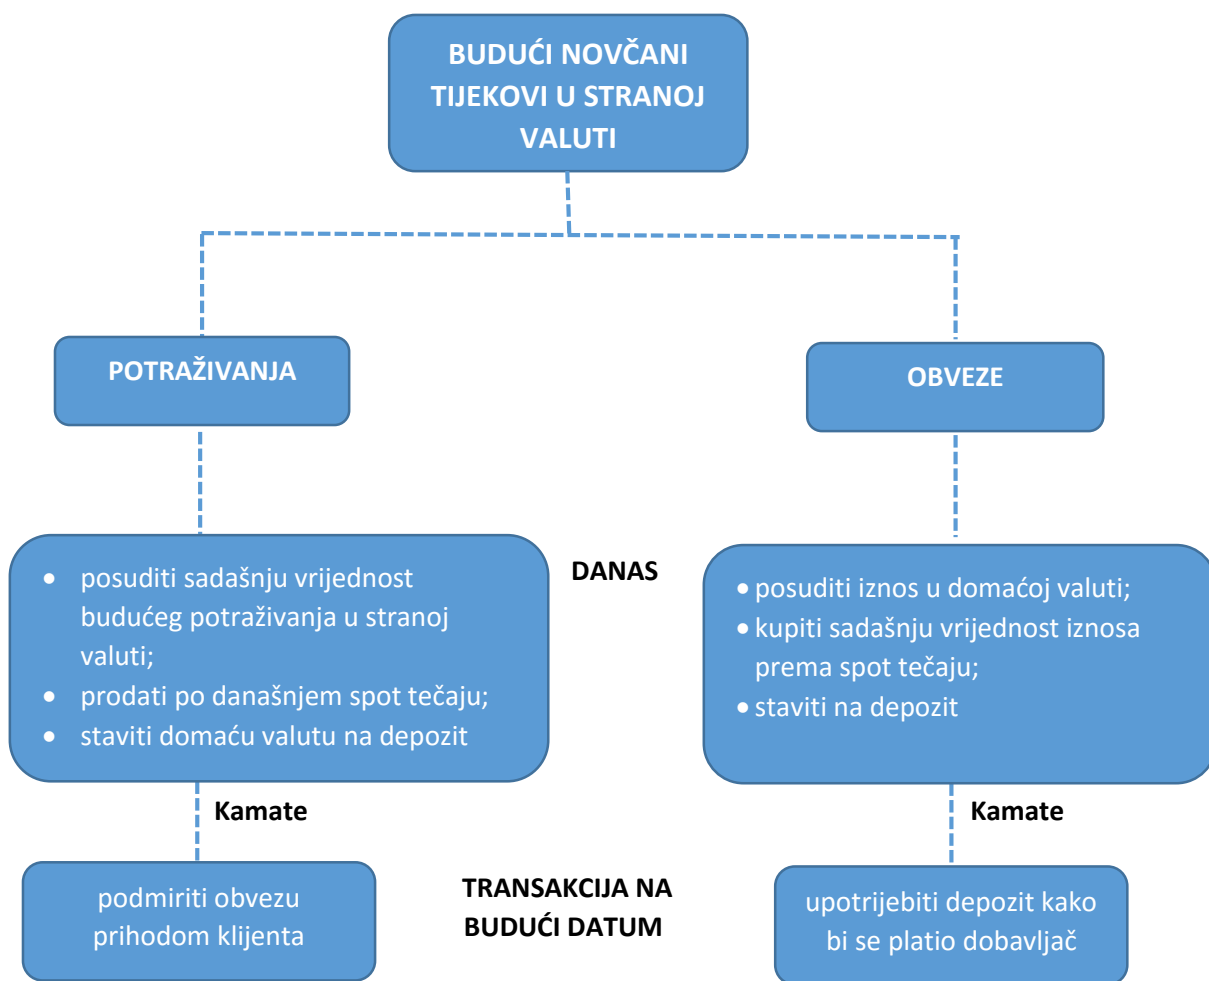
BUDUĆI NOVČANI TIJEKOVI U STRANOJ VALUTI

POTRAŽIVANJA

OBVEZE

- posuditi sadašnju vrijednost budućeg potraživanja u stranoj valuti;
- prodati po današnjem spot tečaju;
- staviti domaću valutu na depozit

DANAS

- posuditi iznos u domaćoj valuti;
- kupiti sadašnju vrijednost iznosa prema spot tečaju;
- staviti na depozit

Kamate

Kamate

podmiriti obvezu prihodom klijenta

TRANSAKCIJA NA BUDUĆI DATUM

upotrijebiti depozit kako bi se platio dobavljač